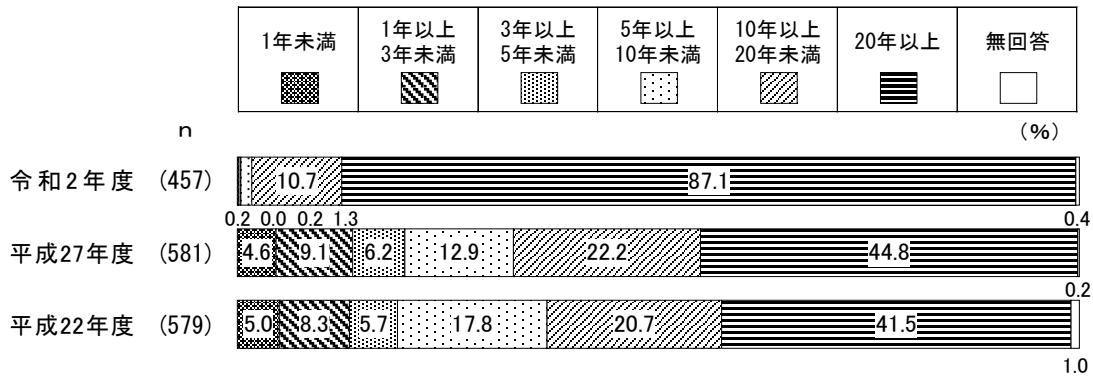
| 1年未満 | 1年以上 3年未満 | 3年以上 5年未満 | 5年以上 10年未満 | 10年以上 20年未満 | 20年以上 | 無回答 |
|---|---|---|---|---|---|---|

n

(%)

令和2年度 (457) 10.7 87.1

0.2 0.0 0.2 1.3 0.4

平成27年度 (581) 4.6 9.1 6.2 12.9 22.2 44.8

0.2

平成22年度 (579) 5.0 8.3 5.7 17.8 20.7 41.5

1.0